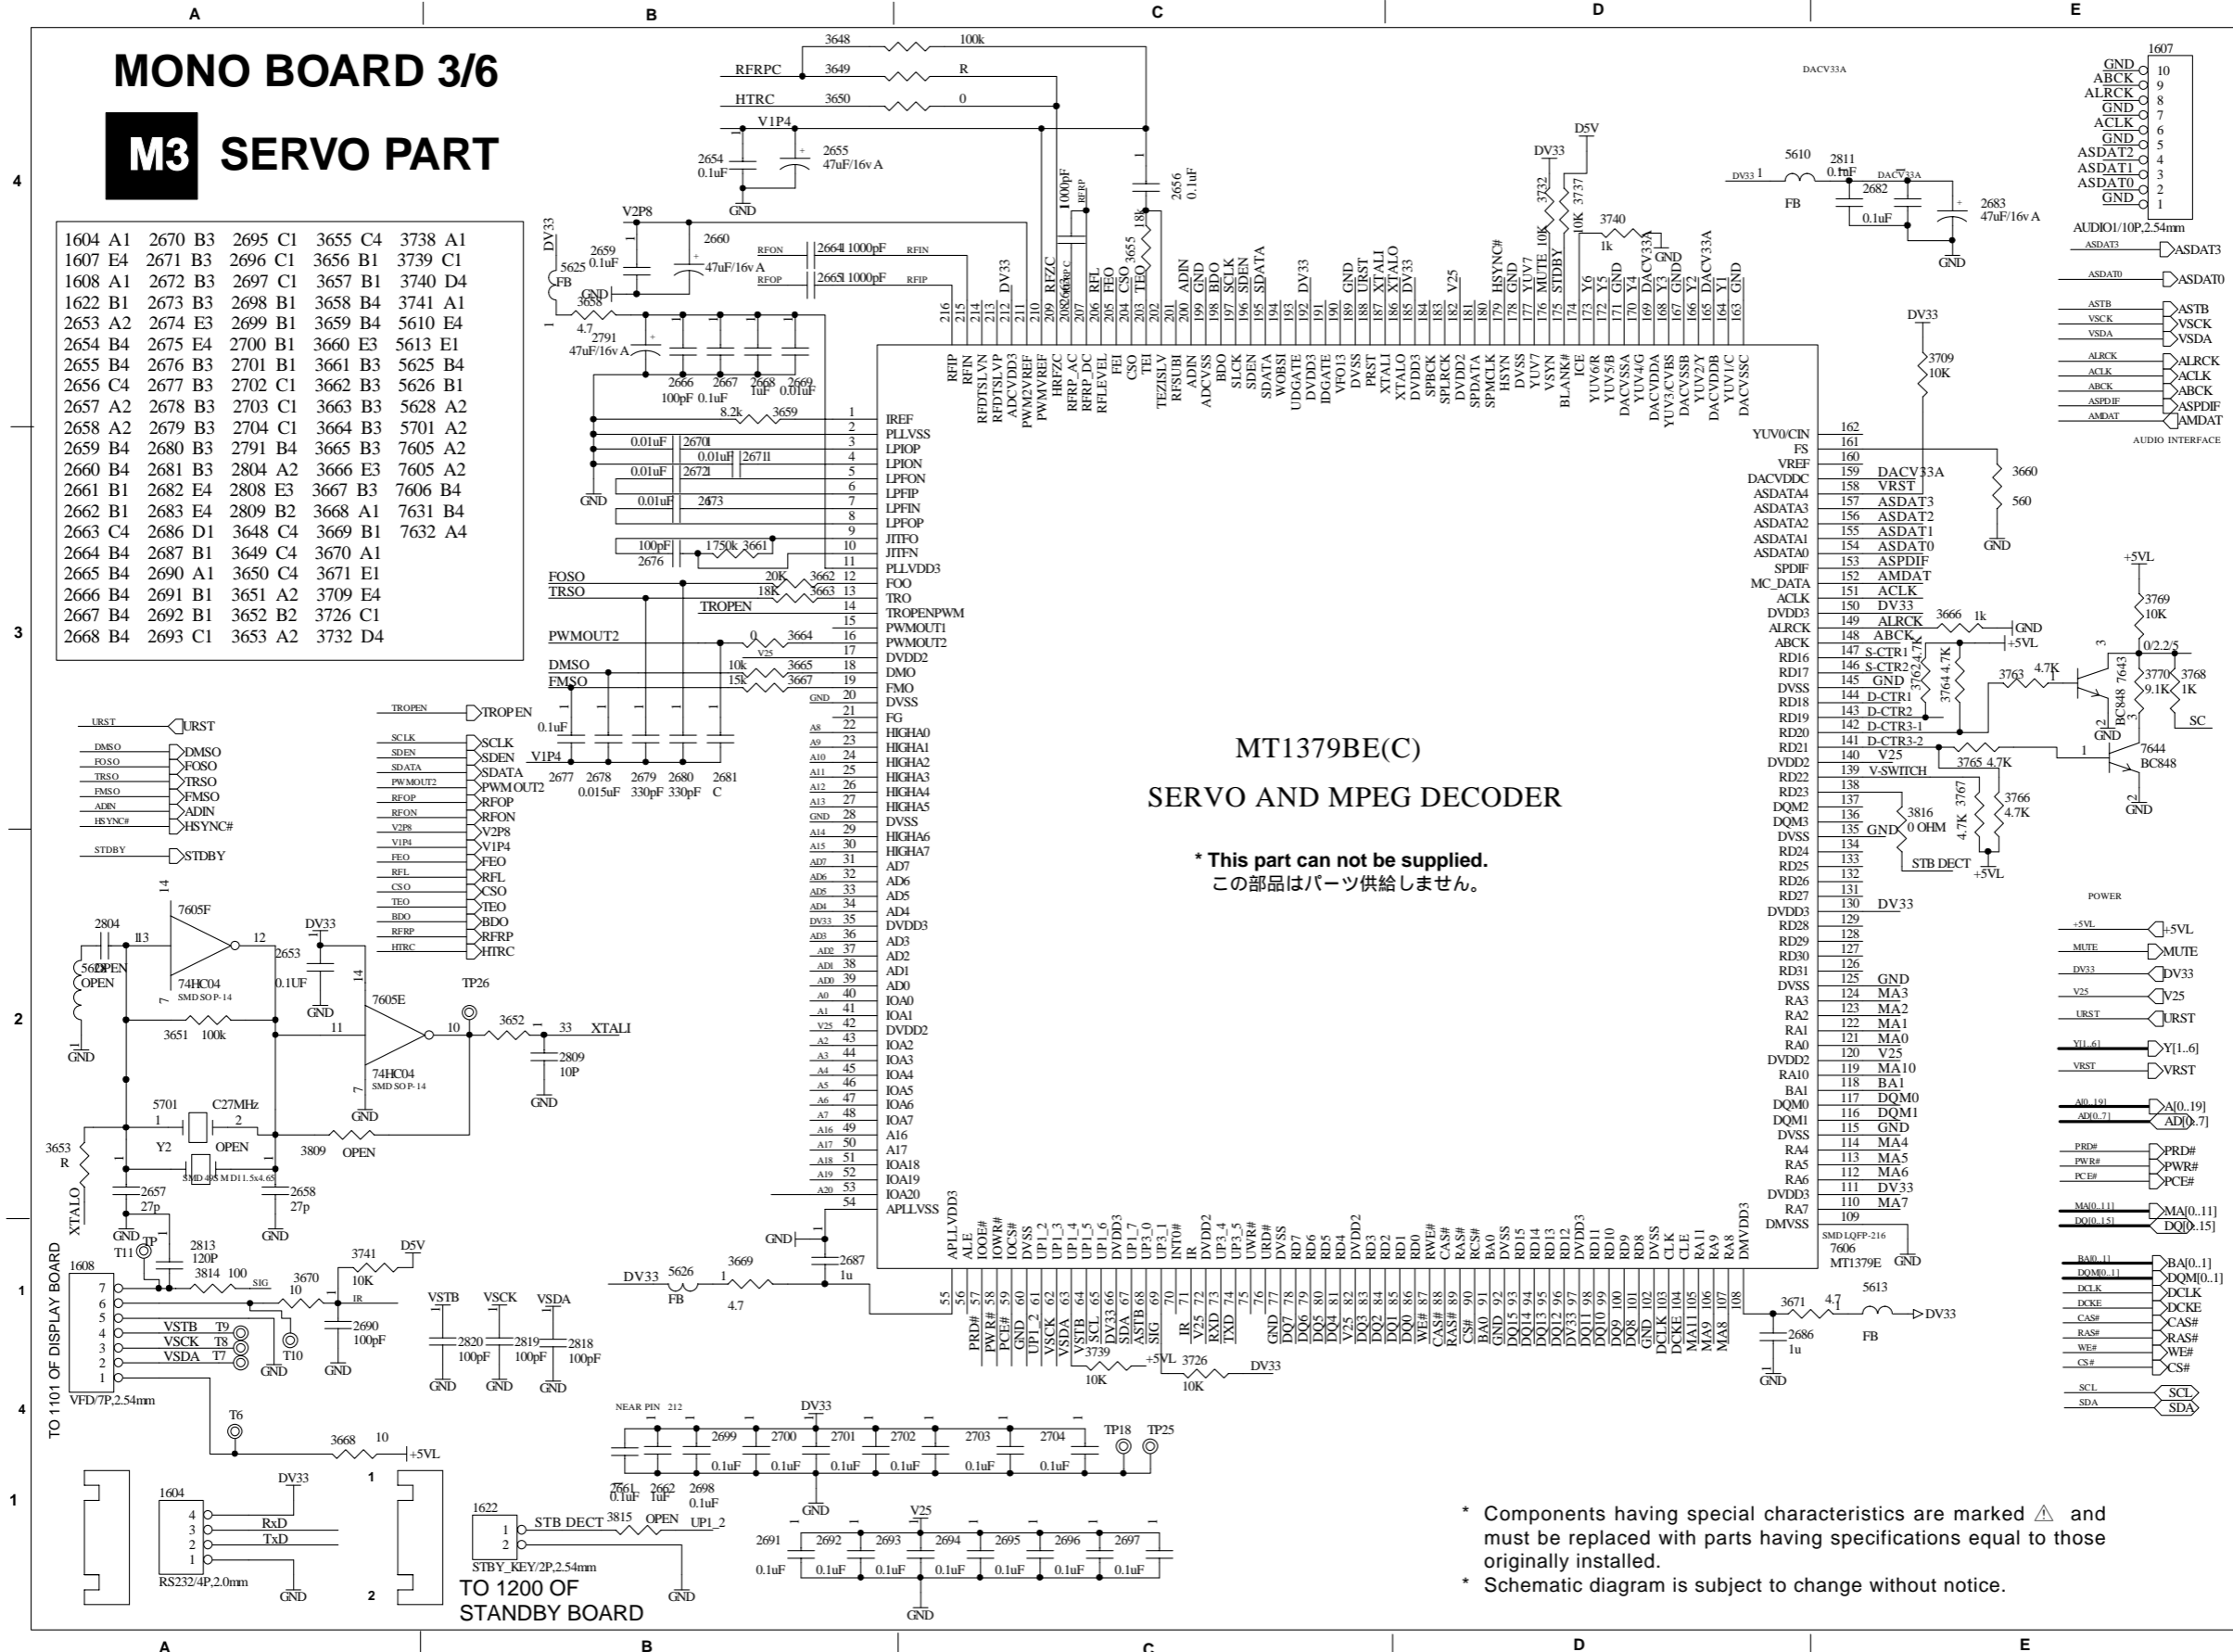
A B C D E

MONO BOARD 3/6

M3 SERVO PART

| 1604 A1 | 2670 B3 | 2695 C1 | 3655 C4 | 3738 A1 |
|---|---|---|---|---|
| 1607 E4 | 2671 B3 | 2696 C1 | 3656 B1 | 3739 C1 |
| 1608 A1 | 2672 B3 | 2697 C1 | 3657 B1 | 3740 D4 |
| 1622 B1 | 2673 B3 | 2698 B1 | 3658 B4 | 3741 A1 |
| 2653 A2 | 2674 E3 | 2699 B1 | 3659 B4 | 5610 E4 |
| 2654 B4 | 2675 E4 | 2700 B1 | 3660 E3 | 5613 E1 |
| 2655 B4 | 2676 B3 | 2701 B1 | 3661 B3 | 5625 B4 |
| 2656 C4 | 2677 B3 | 2702 C1 | 3662 B3 | 5626 B1 |
| 2657 A2 | 2678 B3 | 2703 C1 | 3663 B3 | 5628 A2 |
| 2658 A2 | 2679 B3 | 2704 C1 | 3664 B3 | 5701 A2 |
| 2659 B4 | 2680 B3 | 2791 B4 | 3665 B3 | 7605 A2 |
| 2660 B4 | 2681 B3 | 2804 A2 | 3666 E3 | 7605 A2 |
| 2661 B1 | 2682 E4 | 2808 E3 | 3667 B3 | 7606 B4 |
| 2662 B1 | 2683 E4 | 2809 B2 | 3668 A1 | 7631 B4 |
| 2663 C4 | 2686 D1 | 3648 C4 | 3669 B1 | 7632 A4 |
| 2664 B4 | 2687 B1 | 3649 C4 | 3670 A1 | |
| 2665 B4 | 2690 A1 | 3650 C4 | 3671 E1 | |
| 2666 B4 | 2691 B1 | 3651 A2 | 3709 E4 | |
| 2667 B4 | 2692 B1 | 3652 B2 | 3726 C1 | |
| 2668 B4 | 2693 C1 | 3653 A2 | 3732 D4 | |

MT1379BE(C)

SERVO AND MPEG DECODER

* This part can not be supplied.
この部品はパーツ供給しません。

RFRPC 3648 100k 3649 R HTRC 3650 0 V1P4 2654 0.1uF 2655 47uF/16v A GND 2656 0.1uF V2P8 2659 0.1uF 2660 47uF/16v A DV33 5625 FB 3658 4.7 2791 47uF/16v A 2666 100pF 2667 0.1uF 2668 1uF 2669 0.01uF RFON 2664 1000pF RFIN RFOP 2665 1000pF RFIP 1000pF

IREF PLLVSS LPIOP LPION LPFON LPFIP LPFIN LPFOP JITFO JITFN PLLVDD3 FOO TRO TROPENPWM PWMOUT1 PWMOUT2 DVDD2 DMO FMO DVSS FG HIGHA0 HIGHA1 HIGHA2 HIGHA3 HIGHA4 HIGHA5 DVSS HIGHA6 HIGHA7 AD7 AD6 AD5 AD4 DVDD3 AD3 AD2 AD1 AD0 IOA0 IOA1 DVDD2 IOA2 IOA3 IOA4 IOA5 IOA6 IOA7 A16 A17 IOA18 IOA19 IOA20 APLLVSS

FOSO TRSO TROPEN PWMOUT2 DMSO FMSO 3659 8.2k 3661 750k 3662 20K 3663 18K 3664 0 3665 10k 3667 15k V25 0.1uF V1P4 2677 2678 0.015uF 2679 330pF 2680 330pF 2681 C 2676 100pF 2670 0.01uF 2671 0.01uF 2672 0.01uF 2673 0.01uF

URST DMSO FOSO TRSO FMSO ADIN HSYNC# STDBY TROPEN SCLK SDEN SDATA PWMOUT2 RFOP RFON V2P8 V1P4 FEO RFL CSO TEO BDO RFRP HTRC

7605F 74HC04 SMD SOP-14 2804 5628 OPEN 2653 0.1UF DV33 GND 7605E 74HC04 TP26 3652 XTALI 2809 10P 3651 100k 5701 C27MHz Y2 OPEN 3809 OPEN 3653 R XTALO 2657 27p 2658 27p SMD 4.5 MD11.5x4.65

TO 1101 OF DISPLAY BOARD 1608 VFD/7P,2.54mm T11 TP 2813 120P 3814 100 SIG 3670 10 IR 3741 10K D5V VSTB T9 VSCK T8 VSDA T7 T10 2690 100pF VSTB VSCK VSDA 2820 100pF 2819 100pF 2818 100pF T6 3668 10 +5VL

1604 DV33 RxD TxD RS232/4P,2.0mm 1622 STB DECT 3815 OPEN UP1_2 STBY_KEY/2P,2.54mm TO 1200 OF STANDBY BOARD

DV33 5626 FB 3669 4.7 2687 1u

NEAR PIN 212 DV33 2699 2700 2701 2702 2703 2704 0.1uF 2661 0.1uF 2662 1uF 2698 0.1uF TP18 TP25 V25 2691 2692 2693 2694 2695 2696 2697 0.1uF

3739 10K +5VL 3726 10K DV33 3671 4.7 5613 FB DV33 2686 1u GND

DACV33A 5610 FB 2811 0.1uF 2682 0.1uF 2683 47uF/16v A 1607 GND ABCK ALRCK GND ACLK GND ASDAT2 ASDAT1 ASDAT0 GND AUDIO1/10P,2.54mm ASDAT3 ASDAT0 ASTB VSCK VSDA ALRCK ACLK ABCK ASPDIF AMDAT AUDIO INTERFACE

DV33 D5V 3732 10K 3737 10K 3740 1k DV33 3709 10K 3660 560 +5VL 3769 10K 3666 1k 3764 4.7K 3762 4.7K 3763 4.7K 7643 BC848 3770 9.1K 3768 1K SC 0/2.2/5 7644 BC848 3765 4.7K 3767 4.7K 3766 4.7K 3816 0 OHM STB DECT

YUV0/CIN FS VREF DACVDDC ASDATA4 ASDATA3 ASDATA2 ASDATA1 ASDATA0 SPDIF MC_DATA ACLK DVDD3 ALRCK ABCK RD16 RD17 DVSS RD18 RD19 RD20 RD21 DVDD2 RD22 RD23 DQM2 DQM3 DVSS RD24 RD25 RD26 RD27 DVDD3 RD28 RD29 RD30 RD31 DVSS RA3 RA2 RA1 RA0 DVDD2 RA10 BA1 DQM0 DQM1 DVSS RA4 RA5 RA6 DVDD3 RA7 DMVSS

DACV33A VRST ASDAT3 ASDAT2 ASDAT1 ASDAT0 ASPDIF AMDAT ACLK DV33 ALRCK ABCK S-CTR1 S-CTR2 GND D-CTR1 D-CTR2 D-CTR3-1 D-CTR3-2 V25 V-SWITCH DV33 GND MA3 MA2 MA1 MA0 V25 MA10 BA1 DQM0 DQM1 GND MA4 MA5 MA6 DV33 MA7

SMD LQFP-216 7606 MT1379E

POWER +5VL MUTE DV33 V25 URST Y[1..6] VRST A[0..19] AD[0..7] PRD# PWR# PCE# MA[0..11] DQ[0..15] BA[0..1] DQM[0..1] DCLK DCKE CAS# RAS# WE# CS# SCL SDA

* Components having special characteristics are marked ⚠ and must be replaced with parts having specifications equal to those originally installed.
* Schematic diagram is subject to change without notice.

A B C D E